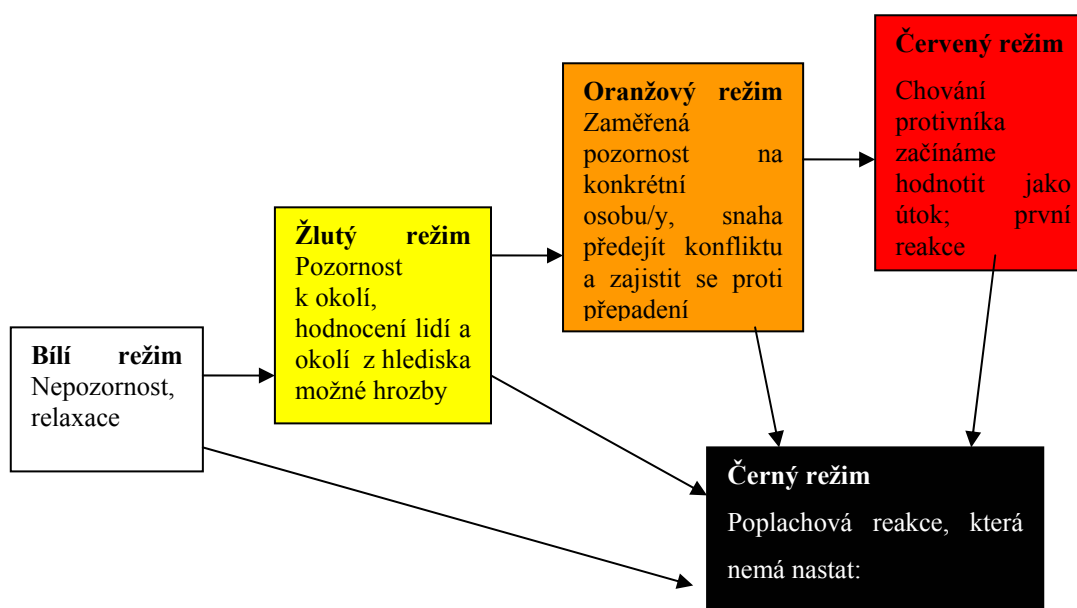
**Bílí režim**
Nepozornost, relaxace

**Žlutý režim**
Pozornost k okolí, hodnocení lidí a okolí z hlediska možné hrozby

**Oranžový režim**
Zaměřená pozornost na konkrétní osobu/y, snaha předejít konfliktu a zajistit se proti přepadení

**Červený režim**
Chování protivníka začínáme hodnotit jako útok; první reakce

**Černý režim**
Poplachová reakce, která nemá nastat: